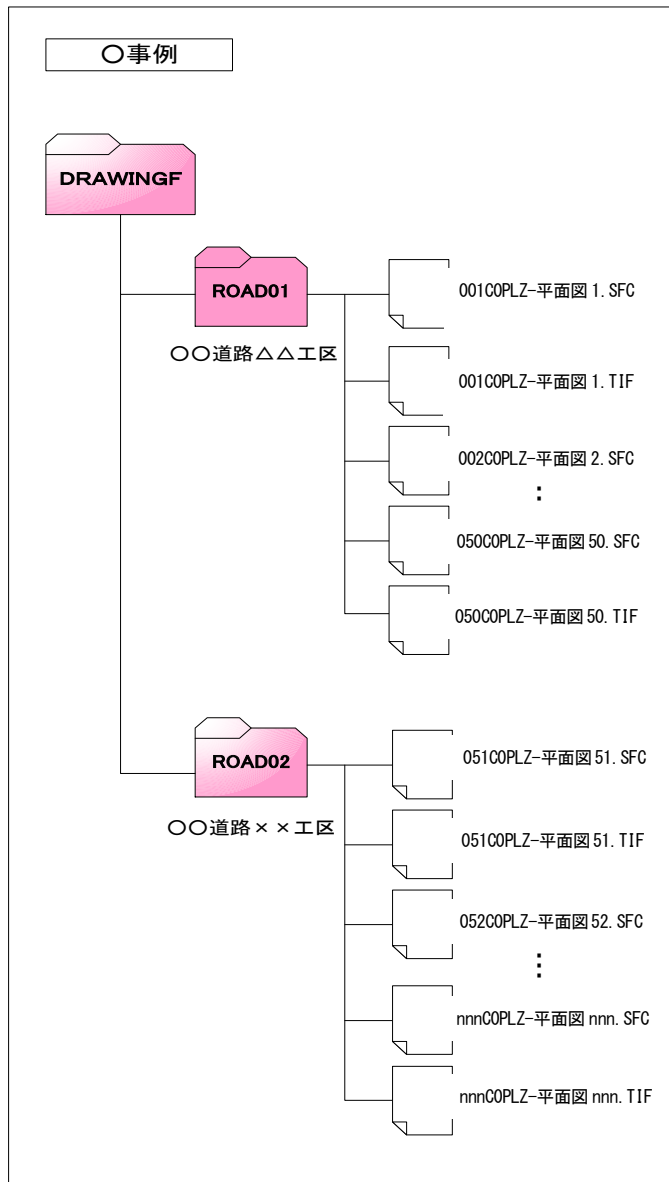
○事例

DRAWINGF

ROAD01

○○道路△△工区

001C0PLZ-平面図1.SFC

001C0PLZ-平面図1.TIF

002C0PLZ-平面図2.SFC

:

050C0PLZ-平面図50.SFC

050C0PLZ-平面図50.TIF

ROAD02

○○道路××工区

051C0PLZ-平面図51.SFC

051C0PLZ-平面図51.TIF

052C0PLZ-平面図52.SFC

:

nnnC0PLZ-平面図nnn.SFC

nnnC0PLZ-平面図nnn.TIF